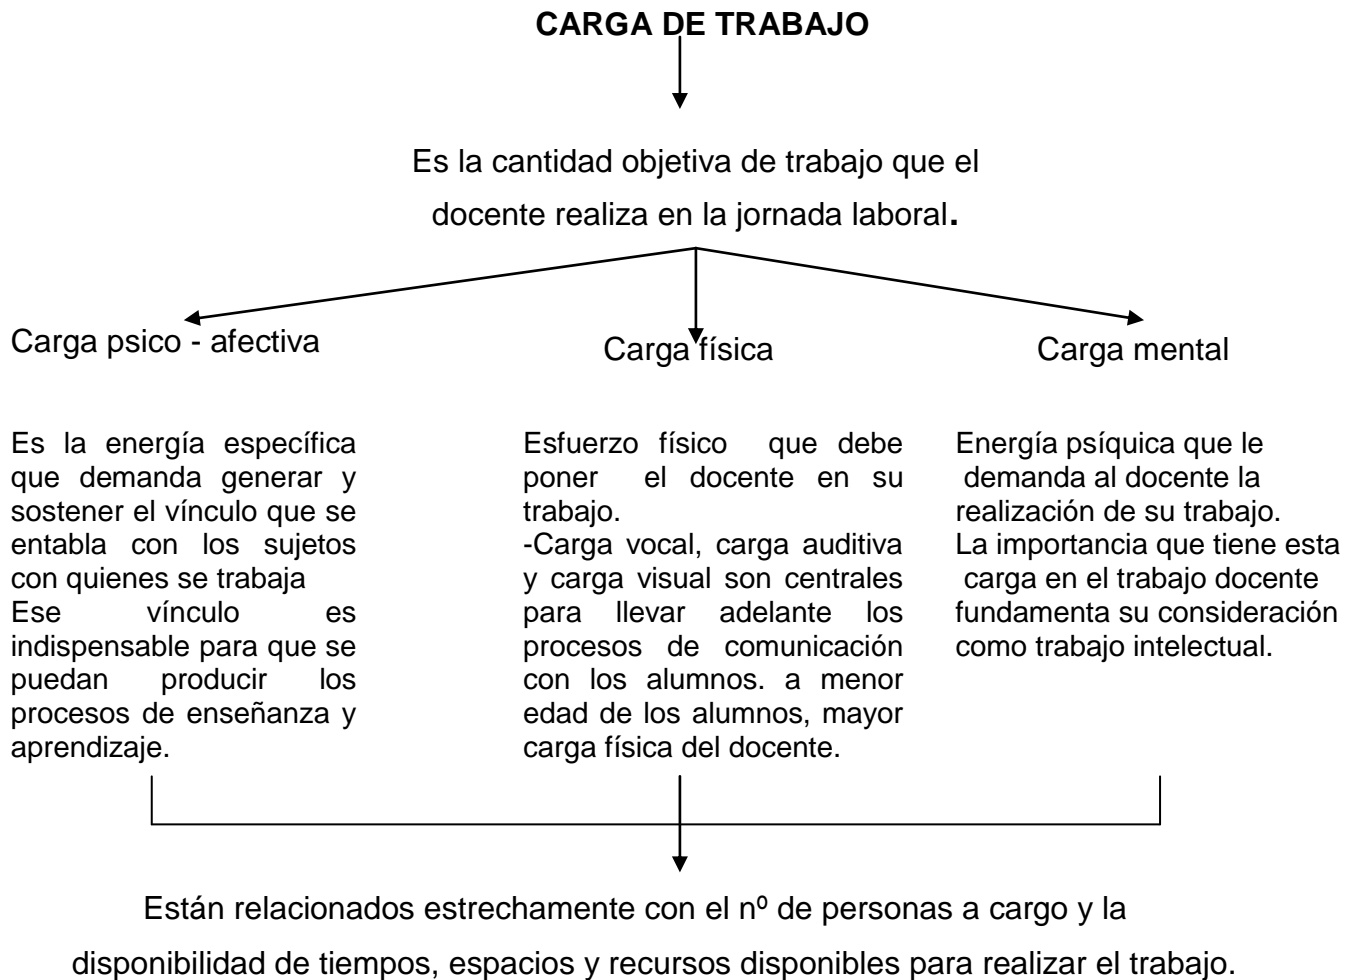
**CARGA DE TRABAJO**

Es la cantidad objetiva de trabajo que el docente realiza en la jornada laboral.

Carga psico - afectiva

Es la energía específica que demanda generar y sostener el vínculo que se entabla con los sujetos con quienes se trabaja
Ese vínculo es indispensable para que se puedan producir los procesos de enseñanza y aprendizaje.

Carga física

Esfuerzo físico que debe poner el docente en su trabajo.
-Carga vocal, carga auditiva y carga visual son centrales para llevar adelante los procesos de comunicación con los alumnos. a menor edad de los alumnos, mayor carga física del docente.

Carga mental

Energía psíquica que le demanda al docente la realización de su trabajo.
La importancia que tiene esta carga en el trabajo docente fundamenta su consideración como trabajo intelectual.

Están relacionados estrechamente con el nº de personas a cargo y la disponibilidad de tiempos, espacios y recursos disponibles para realizar el trabajo.